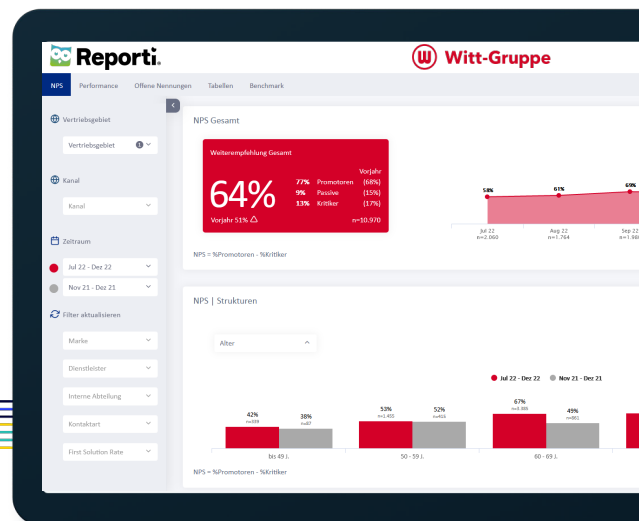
Reporti.

Witt-Gruppe

NPS Performance Offene Nennungen Tabellen Benchmark

Vertriebsgebiet

Vertriebsgebiet

Kanal

Kanal

Zeitraum

Jul 22 - Dez 22

Nov 21 - Dez 21

Filter aktualisieren

Marke

Dienstleister

Interne Abteilung

Kontaktart

First Solution Rate

NPS Gesamt

Weiterempfehlung Gesamt

64%

Vorjahr

| 77% | Promotoren | (68%) |
|---|---|---|
| 9% | Passive | (15%) |
| 13% | Kritiker | (17%) |

Vorjahr 51%

n=10.970

58%

61%

69%

Jul 22
n=2.060

Aug 22
n=1.764

Sep 22
n=1.96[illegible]

NPS = %Promotoren - %Kritiker

NPS | Strukturen

Alter

Jul 22 - Dez 22

Nov 21 - Dez 21

42%
n=309

38%
n=87

53%
n=1.455

52%
n=415

67%
n=3.905

49%
n=801

bis 49 J.

50 - 59 J.

60 - 69 J.

NPS = %Promotoren - %Kritiker